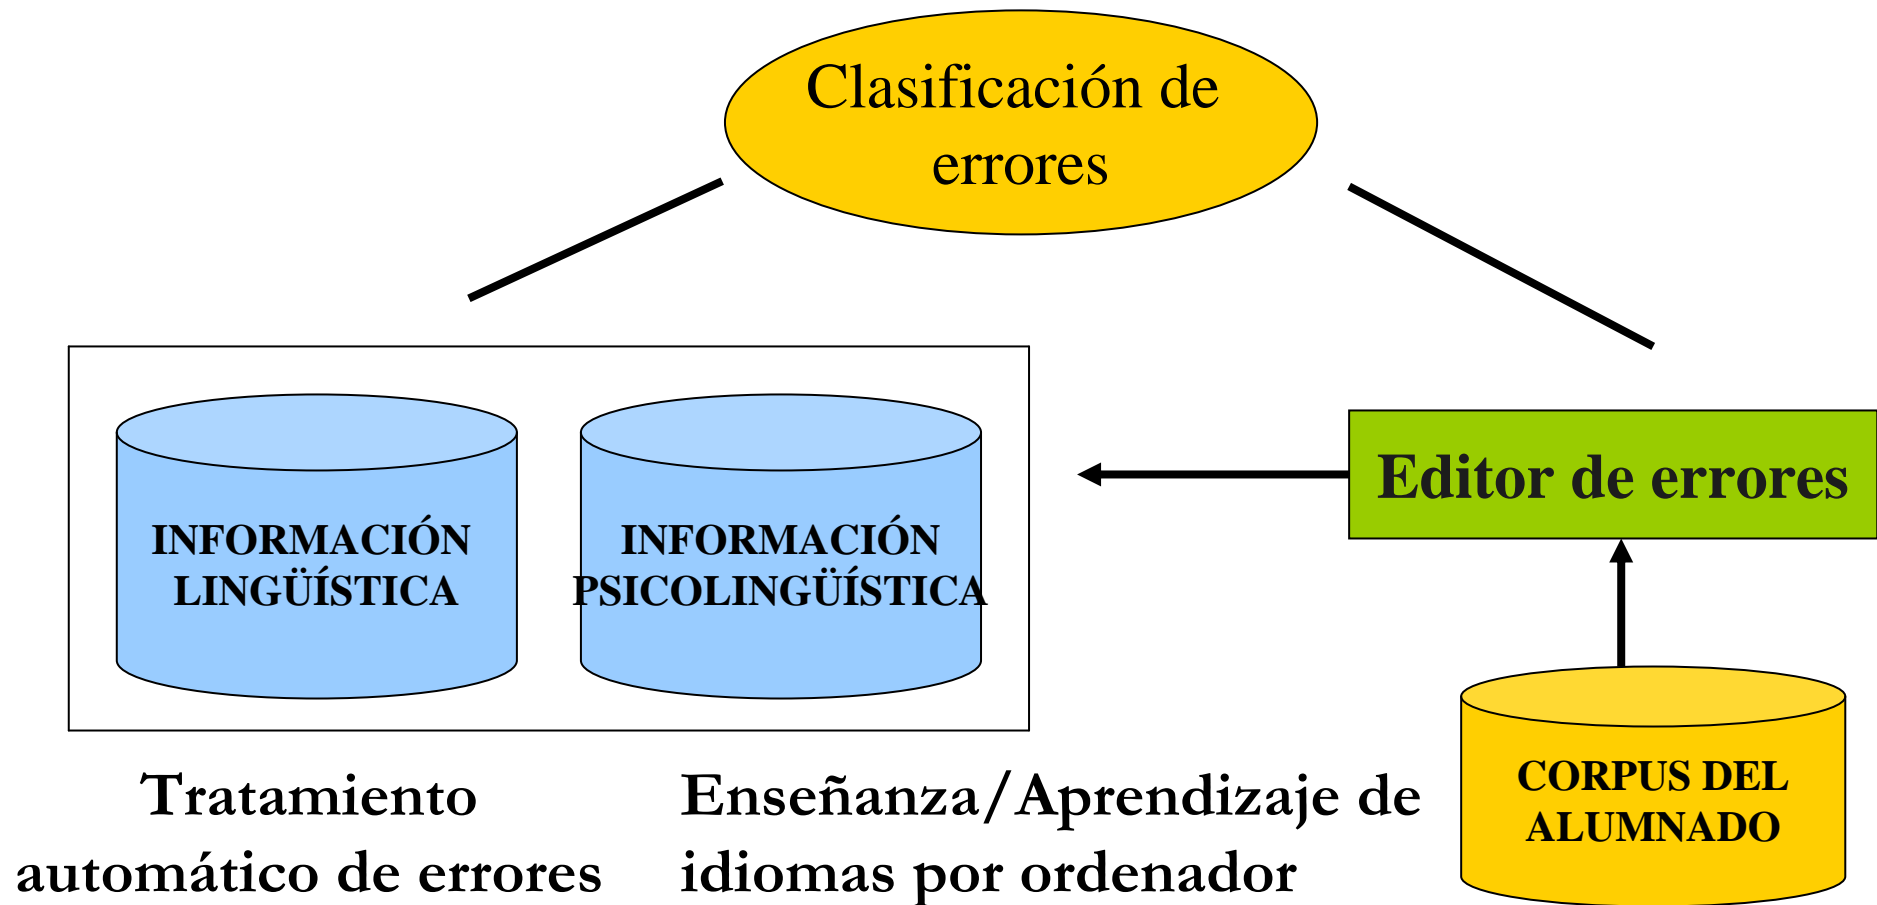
Clasificación de errores

INFORMACIÓN LINGÜÍSTICA

INFORMACIÓN PSICOLINGÜÍSTICA

Editor de errores

CORPUS DEL ALUMNADO

Tratamiento automático de errores

Enseñanza/Aprendizaje de idiomas por ordenador